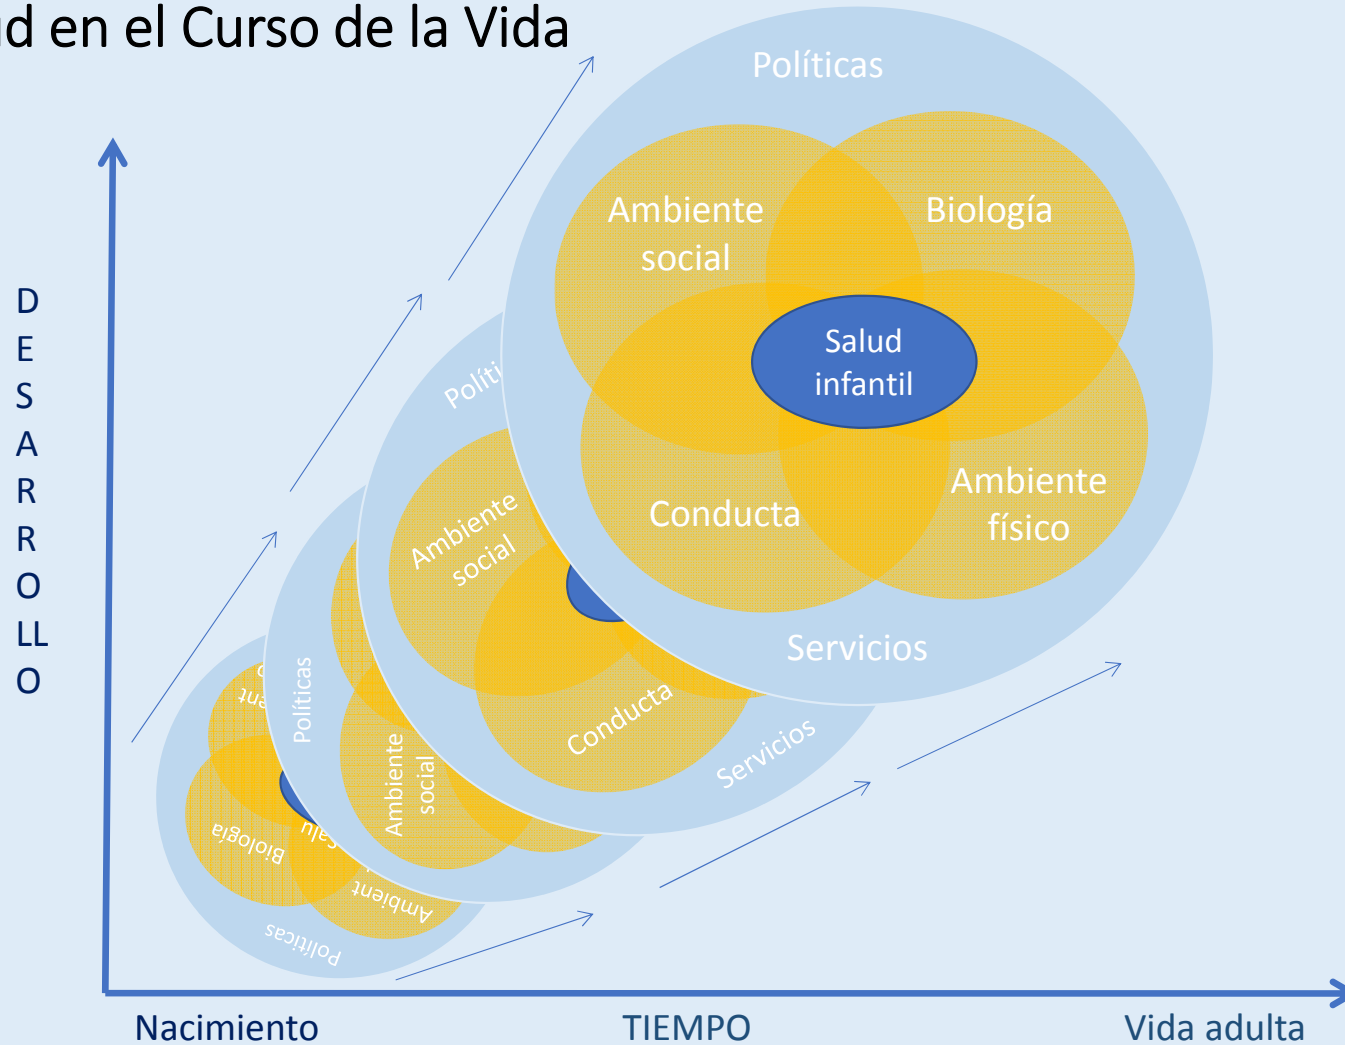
d en el Curso de la Vida

Políticas

Ambiente social

Biología

Salud infantil

Conducta

Ambiente físico

Servicios

Políti

Ambiente social

Conducta

Servicios

Políticas

Ambiente social

ent

Biología

Salu

Ambient

Políticas

D E S A R R O LL O

Nacimiento

TIEMPO

Vida adulta